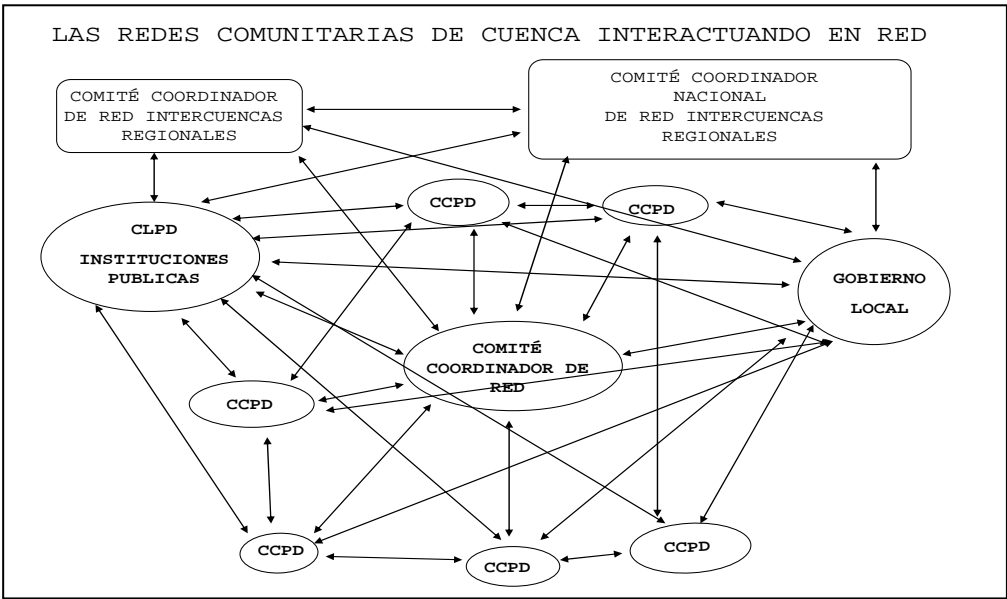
LAS REDES COMUNITARIAS DE CUENCA INTERACTUANDO EN RED

COMITÉ COORDINADOR DE RED INTERCUENCAS REGIONALES

COMITÉ COORDINADOR NACIONAL DE RED INTERCUENCAS REGIONALES

CCPD

CCPD

CLPD

INSTITUCIONES PUBLICAS

GOBIERNO LOCAL

COMITÉ COORDINADOR DE RED

CCPD

CCPD

CCPD

CCPD